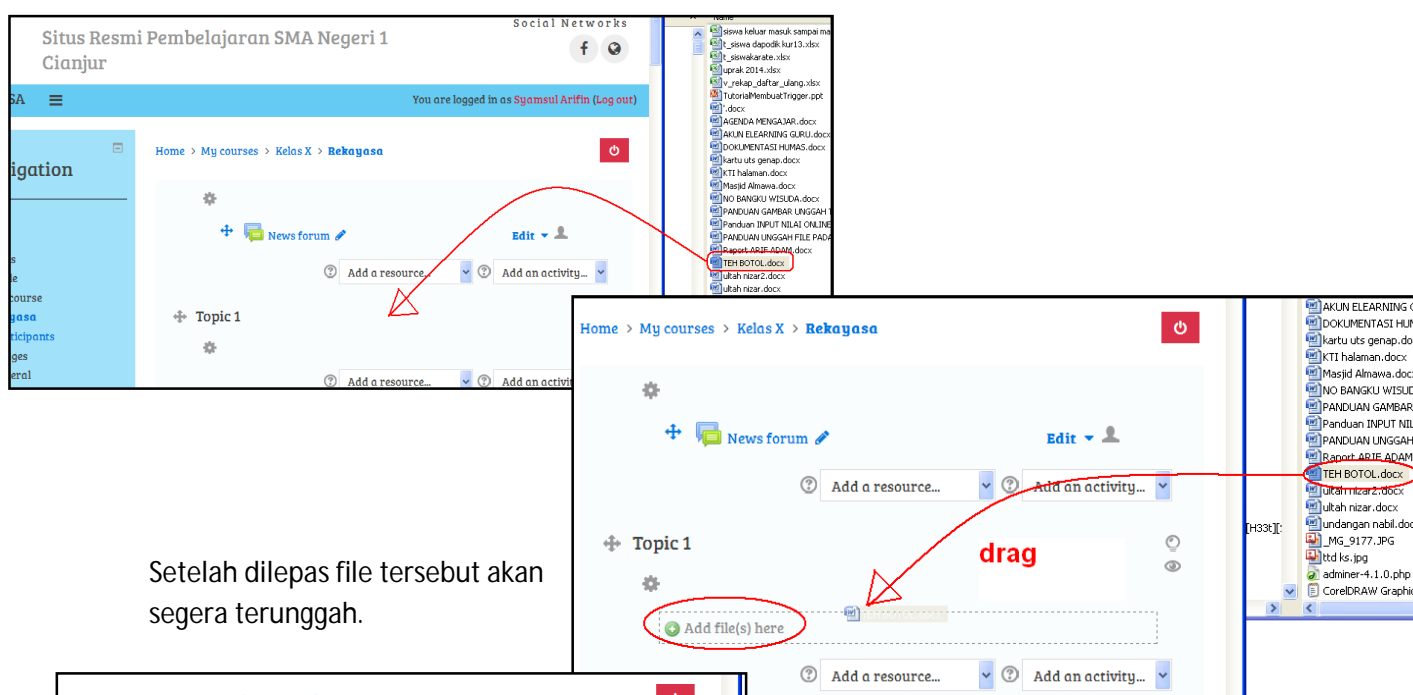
Situs Resmi Pembelajaran SMA Negeri 1 Cianjur

Social Networks

SA

You are logged in as Syamsul Arifin (Log out)

igation

s
e
course
yasa
rticipants
ges
eral

Home > My courses > Kelas X > Rekayasa

News forum

Edit

Add a resource...

Add an activity...

Topic 1

Add a resource...

Add an activit

Name
siswa keluar masuk sampai ma
t_siswa dapodik kur13.xlsx
t_siswakarate.xlsx
uprak 2014.xlsx
v_rekap_daftar_ulang.xlsx
TutorialMembuatTrigger.ppt
'.docx
AGENDA MENGAJAR.docx
AKUN ELEARNING GURU.docx
DOKUMENTASI HUMAS.docx
kartu uts genap.docx
KTI halaman.docx
Masjid Almawa.docx
NO BANGKU WISUDA.docx
PANDUAN GAMBAR UNGGAH
Panduan INPUT NILAI ONLINE
PANDUAN UNGGAH FILE PADA
Raport ARIF ADAM.docx
TEH BOTOL.docx
ultah nizar2.docx
ultah nizar.docx

Home > My courses > Kelas X > Rekayasa

News forum

Edit

Add a resource...

Add an activity...

Topic 1

drag

Add file(s) here

Add a resource...

Add an activity...

AKUN ELEARNING G
DOKUMENTASI HUM
kartu uts genap.do
KTI halaman.docx
Masjid Almawa.docx
NO BANGKU WISUD
PANDUAN GAMBAR
Panduan INPUT NIL
PANDUAN UNGGAH
Raport ARIF ADAM
TEH BOTOL.docx
ultah nizar2.docx
ultah nizar.docx
undangan nabil.doc
_MG_9177.JPG
ttd ks.jpg
adminer-4.1.0.php
CorelDRAW Graphic

[H33t][

Setelah dilepas file tersebut akan segera terunggah.